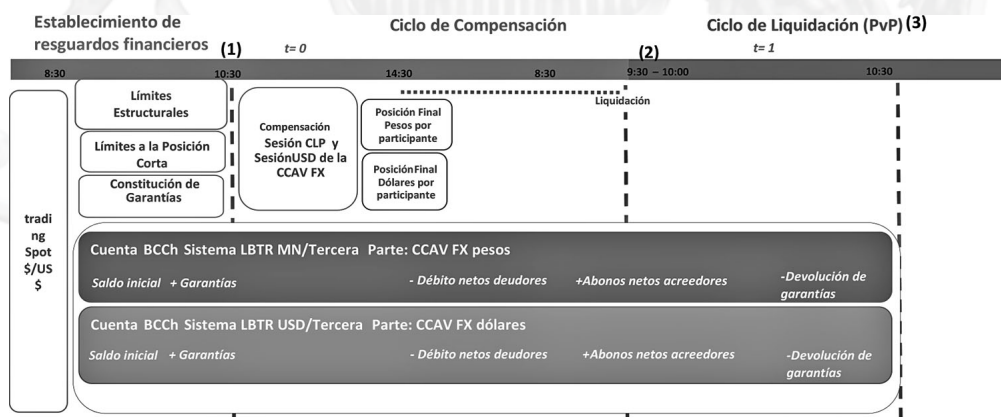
Establecimiento de resguardos financieros (1) t= 0

Ciclo de Compensación

Ciclo de Liquidación (PvP) (3) t= 1

(2)

8:30 10:30 14:30 8:30 9:30 – 10:00 10:30

Liquidación

trading Spot $/US $

Límites Estructurales

Límites a la Posición Corta

Constitución de Garantías

Compensación Sesión CLP y SesiónUSD de la CCAV FX

Posición Final Pesos por participante

PosiciónFinal Dólares por participante

Cuenta BCCh Sistema LBTR MN/Tercera Parte: CCAV FX pesos

Saldo inicial + Garantías - Débito netos deudores +Abonos netos acreedores -Devolución de garantías

Cuenta BCCh Sistema LBTR USD/Tercera Parte: CCAV FX dólares

Saldo inicial + Garantías - Débito netos deudores +Abonos netos acreedores -Devolución de garantías